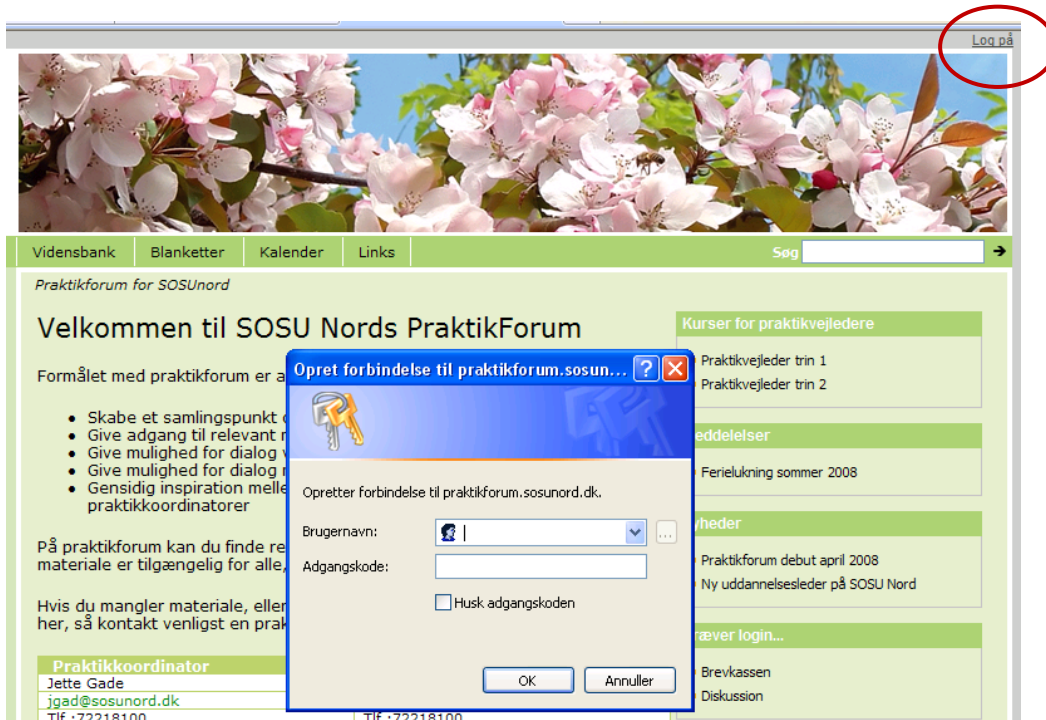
Log på

Vidensbank | Blanketter | Kalender | Links

Søg

Praktikforum for SOSUnord

Velkommen til SOSU Nords PraktikForum

Formålet med praktikforum er a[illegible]

- Skabe et samlingspunkt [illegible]
- Give adgang til relevant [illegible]
- Give mulighed for dialog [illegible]
- Give mulighed for dialog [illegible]
- Gensidig inspiration melle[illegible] praktikkoordinatorer

På praktikforum kan du finde re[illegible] materiale er tilgængelig for alle,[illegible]

Hvis du mangler materiale, eller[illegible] her, så kontakt venligst en prak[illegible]

Praktikkoordinator
Jette Gade
jgad@sosunord.dk
Tlf.:72218100

Tlf.:72218100

Opret forbindelse til praktikforum.sosun...

Opretter forbindelse til praktikforum.sosunord.dk.

Brugernavn:
Adgangskode:
Husk adgangskoden

OK
Annuller

Kurser for praktikvejledere
Praktikvejleder trin 1
Praktikvejleder trin 2

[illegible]eddelelser
Ferielukning sommer 2008

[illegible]yheder
Praktikforum debut april 2008
Ny uddannelsesleder på SOSU Nord

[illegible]ræver login...
Brevkassen
Diskussion